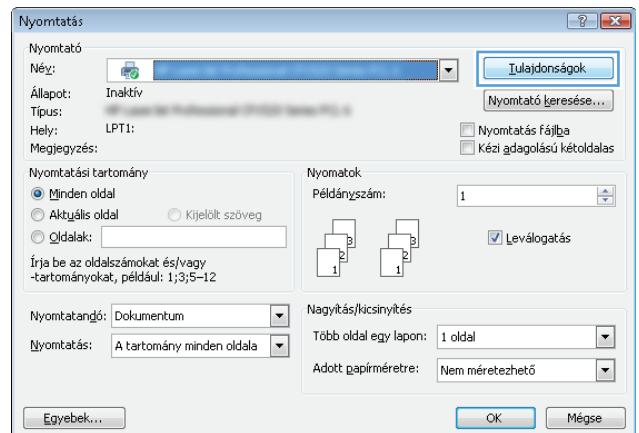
Nyomtatás

? X

Nyomtató

Név:

Tulajdonságok

Állapot: Inaktív

Típus: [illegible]

Nyomtató keresése...

Hely: LPT1:

Nyomtatás fájlba

Megjegyzés:

Kézi adagolású kétoldalas

Nyomtatási tartomány

Minden oldal

Aktuális oldal

Kijelölt szöveg

Oldalak:

Írja be az oldalszámokat és/vagy -tartományokat, például: 1;3;5–12

Nyomatok

Példányszám: 1

Leválogatás

Nyomtatandó: Dokumentum

Nyomtatás: A tartomány minden oldala

Nagyítás/kicsinyítés

Több oldal egy lapon: 1 oldal

Adott papírméretre: Nem méretezhető

Egyebek...

OK

Mégse